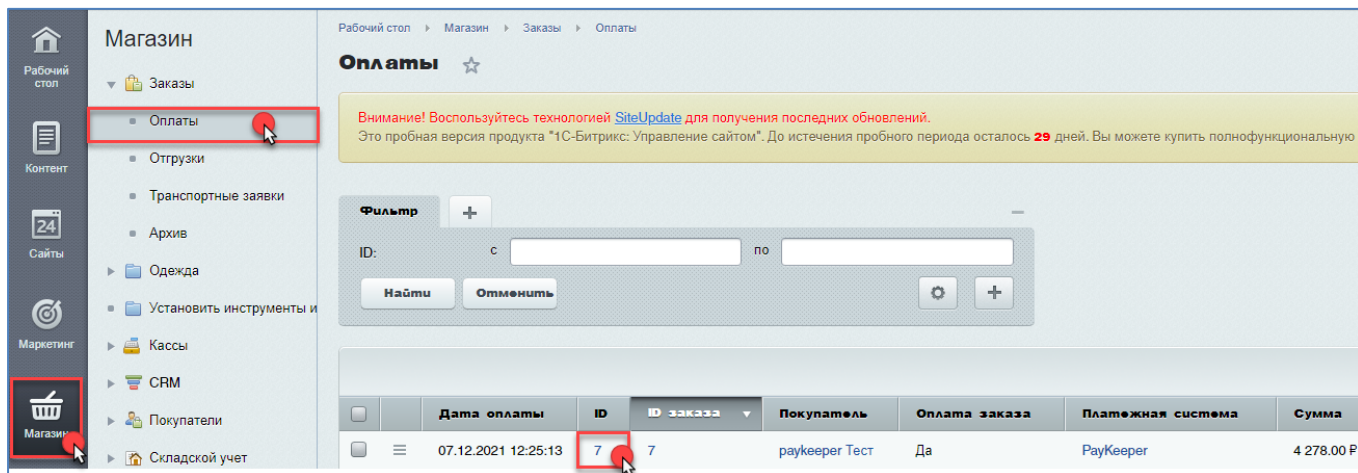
Рабочий стол

Контент

24

Сайты

Маркетинг

Магазин

Магазин

Заказы

Оплаты

Отгрузки

Транспортные заявки

Архив

Одежда

Установить инструменты и

Кассы

CRM

Покупатели

Складской учет

Рабочий стол ▸ Магазин ▸ Заказы ▸ Оплаты

Оплаты ☆

Внимание! Воспользуйтесь технологией SiteUpdate для получения последних обновлений.
Это пробная версия продукта "1С-Битрикс: Управление сайтом". До истечения пробного периода осталось 29 дней. Вы можете купить полнофункциональную

Фильтр +

ID: с по

Найти Отменить

| | | Дата оплаты | ID | ID заказа | Покупатель | Оплата заказа | Платежная система | Сумма |
|---|---|---|---|---|---|---|---|---|
| | ≡ | 07.12.2021 12:25:13 | 7 | 7 | paykeeper Тест | Да | PayKeeper | 4 278.00 ₽ |